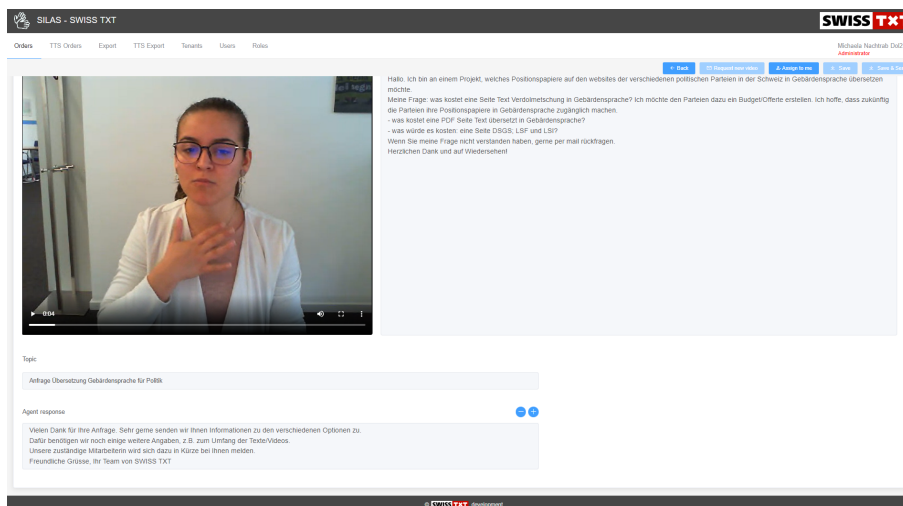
SILAS - SWISS TXT

SWISS TXT

Orders TTS Orders Export TTS Export Tenants Users Roles

Michaela Nachtrab Dol2
Administrator

Back Request new video Assign to me Save Save & Se

0:04

Hallo. Ich bin an einem Projekt, welches Positionspapiere auf den websites der verschiedenen politischen Parteien in der Schweiz in Gebärdensprache übersetzen möchte.
Meine Frage: was kostet eine Seite Text Verdolmetschung in Gebärdensprache? Ich möchte den Parteien dazu ein Budget/Offerte erstellen. Ich hoffe, dass zukünftig die Parteien ihre Positionspapiere in Gebärdensprache zugänglich machen.
- was kostet eine PDF Seite Text übersetzt in Gebärdensprache?
- was würde es kosten: eine Seite DSGS; LSF und LSI?
Wenn Sie meine Frage nicht verstanden haben, gerne per mail rückfragen.
Herzlichen Dank und auf Wiedersehen!

Topic

Anfrage Übersetzung Gebärdensprache für Politik

Agent response

Vielen Dank für Ihre Anfrage. Sehr gerne senden wir Ihnen Informationen zu den verschiedenen Optionen zu.
Dafür benötigen wir noch einige weitere Angaben, z.B. zum Umfang der Texte/Videos.
Unsere zuständige Mitarbeiterin wird sich dazu in Kürze bei Ihnen melden.
Freundliche Grüsse, Ihr Team von SWISS TXT

© SWISS TXT development